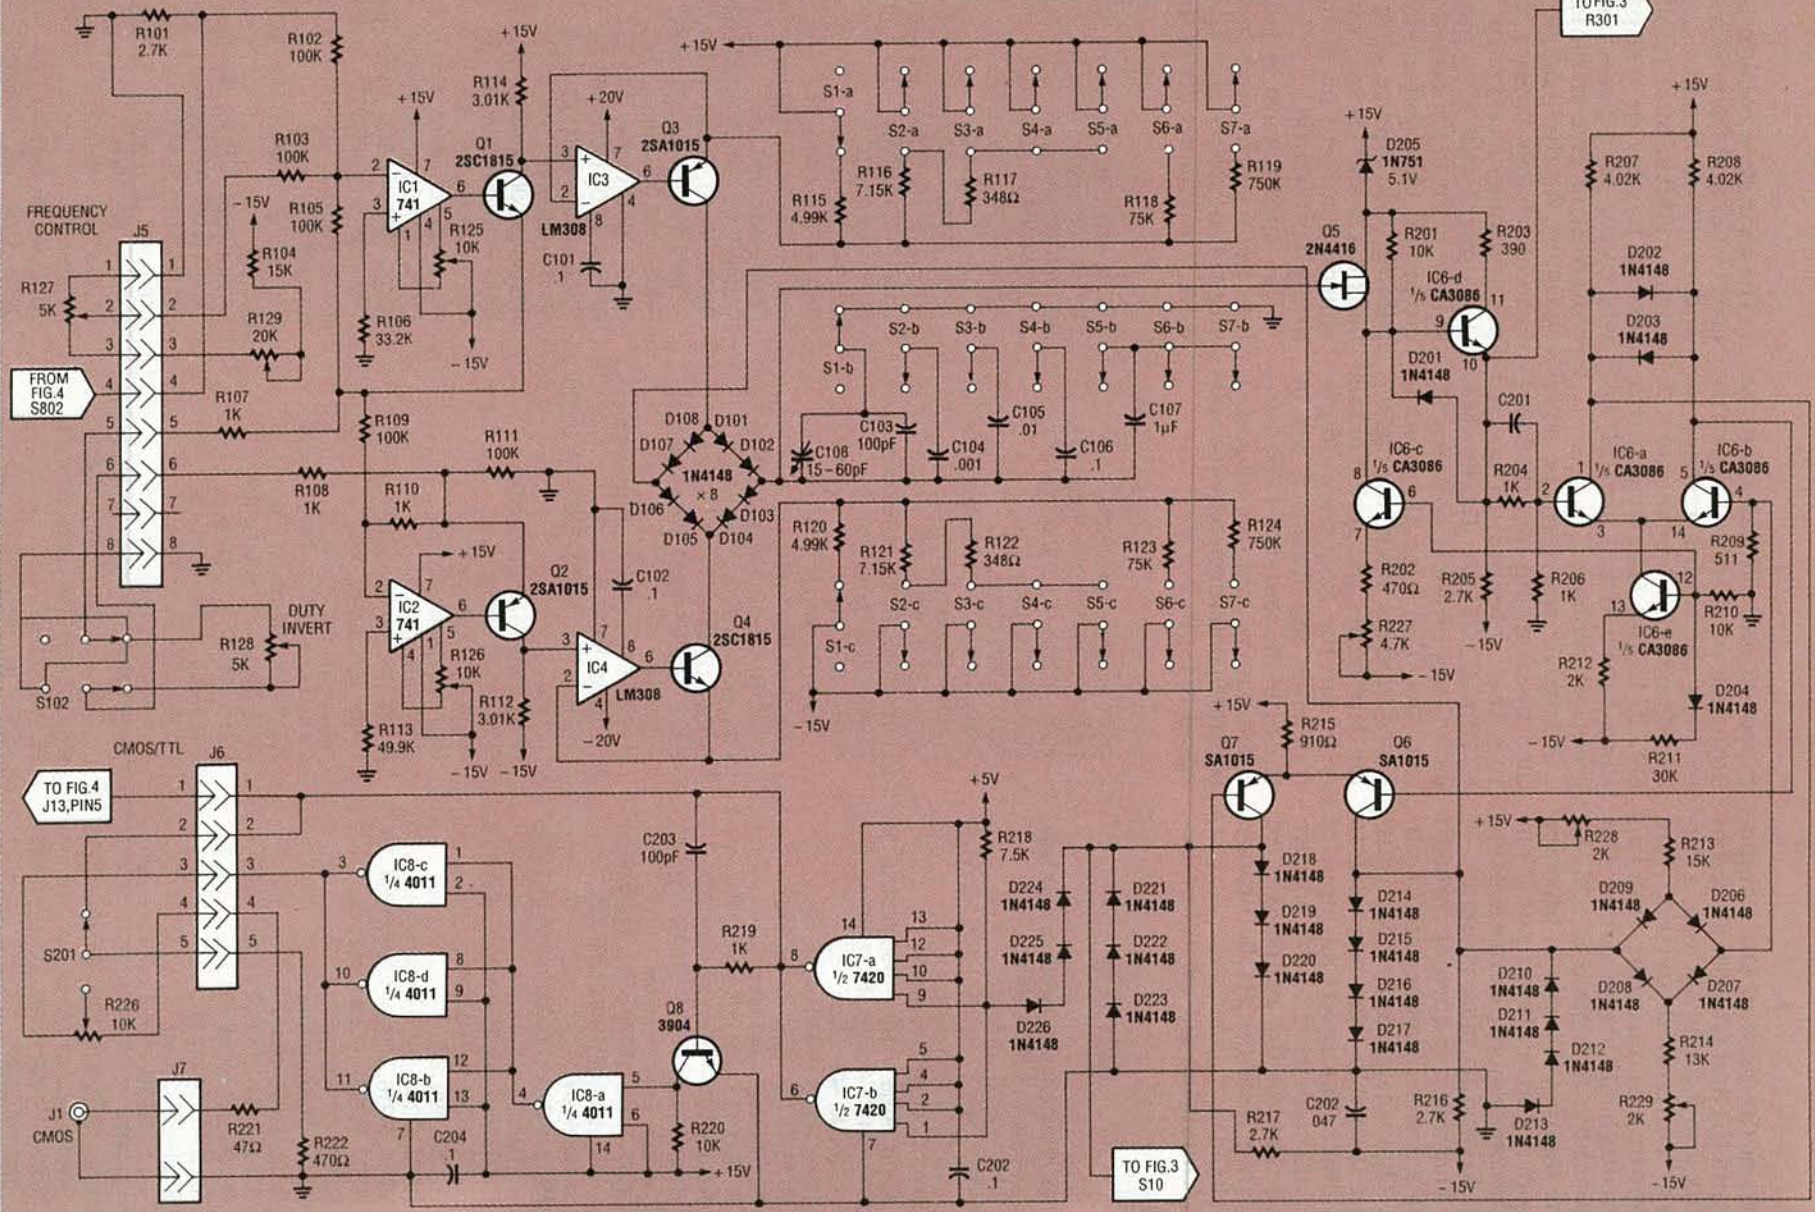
R101
2.7K

R102
100K

+15V

R114
3.01K

+20V

+15V

TO FIG.3
R301

+15V

+15V

R103
100K

IC1
741

Q1
2SC1815

IC3

Q3
2SA1015

S1-a

S2-a

S3-a

S4-a

S5-a

S6-a

S7-a

D205
1N751
5.1V

R207
4.02K

R208
4.02K

FREQUENCY
CONTROL

-15V

R105
100K

R125
10K

LM308

C101
.1

R115
4.99K

R116
7.15K

R117
348Ω

R118
75K

R119
750K

R201
10K

R203
390

J5

R104
15K

Q5
2N4416

IC6-d
1/5 CA3086

D202
1N4148

R127
5K

R129
20K

R106
33.2K

-15V

S1-b

S2-b

S3-b

S4-b

S5-b

S6-b

S7-b

D203
1N4148

FROM
FIG.4
S802

R107
1K

D201
1N4148

R109
100K

R111
100K

D108

D101

D107

D102

1N4148
×8

C103
100pF

C105
.01

C107
1μF

C201

C108
15-60pF

C104
.001

C106
.1

IC6-c
1/5 CA3086

IC6-a
1/5 CA3086

IC6-b
1/5 CA3086

R108
1K

R110
1K

R204
1K

D106

D103

D105

D104

R120
4.99K

R121
7.15K

R122
348Ω

R123
75K

R124
750K

R209
511

+15V

Q2
2SA1015

C102
.1

R202
470Ω

R205
2.7K

R206
1K

IC2
741

IC4
LM308

Q4
2SC1815

S1-c

S2-c

S3-c

S4-c

S5-c

S6-c

S7-c

R210
10K

DUTY
INVERT

R128
5K

R126
10K

R227
4.7K

-15V

IC6-e
1/5 CA3086

-15V

R212
2K

S102

R112
3.01K

-20V

-15V

+15V

D204
1N4148

R113
49.9K

-15V

-15V

R215
910Ω

-15V

R211
30K

CMOS/TTL

J6

Q7
SA1015

Q6
SA1015

TO FIG.4
J13,PIN5

+5V

C203
100pF

R218
7.5K

+15V

R228
2K

R213
15K

IC8-c
1/4 4011

D224
1N4148

D221
1N4148

D218
1N4148

D214
1N4148

D209
1N4148

D206
1N4148

D219
1N4148

D225
1N4148

D222
1N4148

D215
1N4148

S201

IC8-d
1/4 4011

R219
1K

IC7-a
1/2 7420

D220
1N4148

D216
1N4148

D210
1N4148

D208
1N4148

D207
1N4148

R226
10K

D223
1N4148

D211
1N4148

D226
1N4148

D217
1N4148

D212
1N4148

Q8
3904

R214
13K

J7

IC8-b
1/4 4011

IC8-a
1/4 4011

IC7-b
1/2 7420

J1
CMOS

R221
47Ω

R220
10K

C202
047

R216
2.7K

R229
2K

C204
.1

+15V

R217
2.7K

D213
1N4148

R222
470Ω

C202
.1

TO FIG.3
S10

-15V

-15V